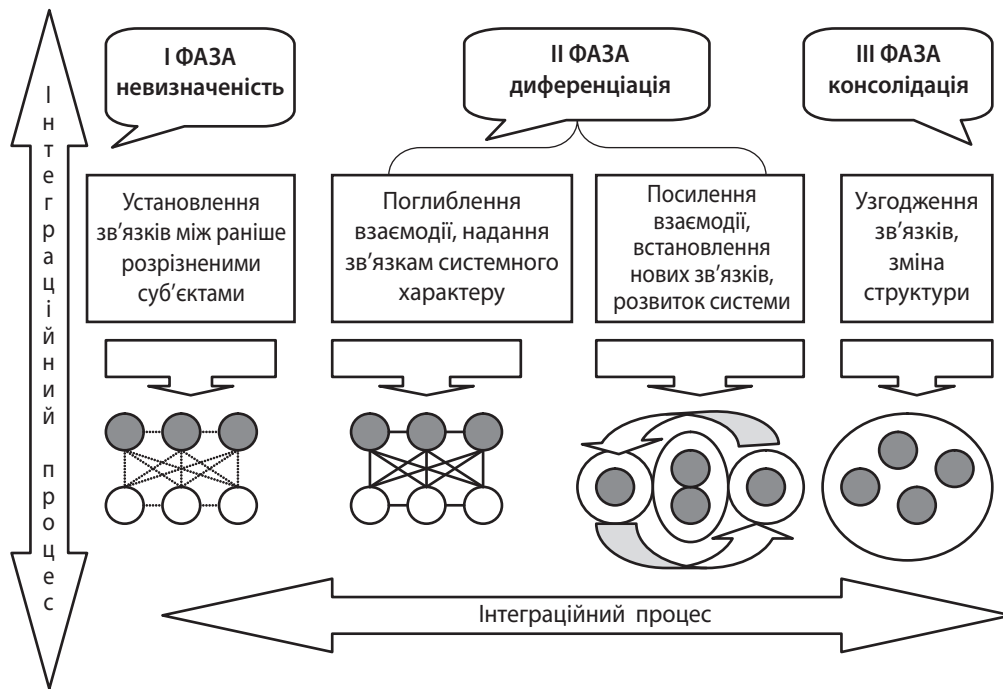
Інтеграційний процес

I ФАЗА
невизначеність

II ФАЗА
диференціація

III ФАЗА
консолідація

Установлення зв’язків між раніше розрізненими суб’єктами

Поглиблення взаємодії, надання зв’язкам системного характеру

Посилення взаємодії, встановлення нових зв’язків, розвиток системи

Узгодження зв’язків, зміна структури

Інтеграційний процес